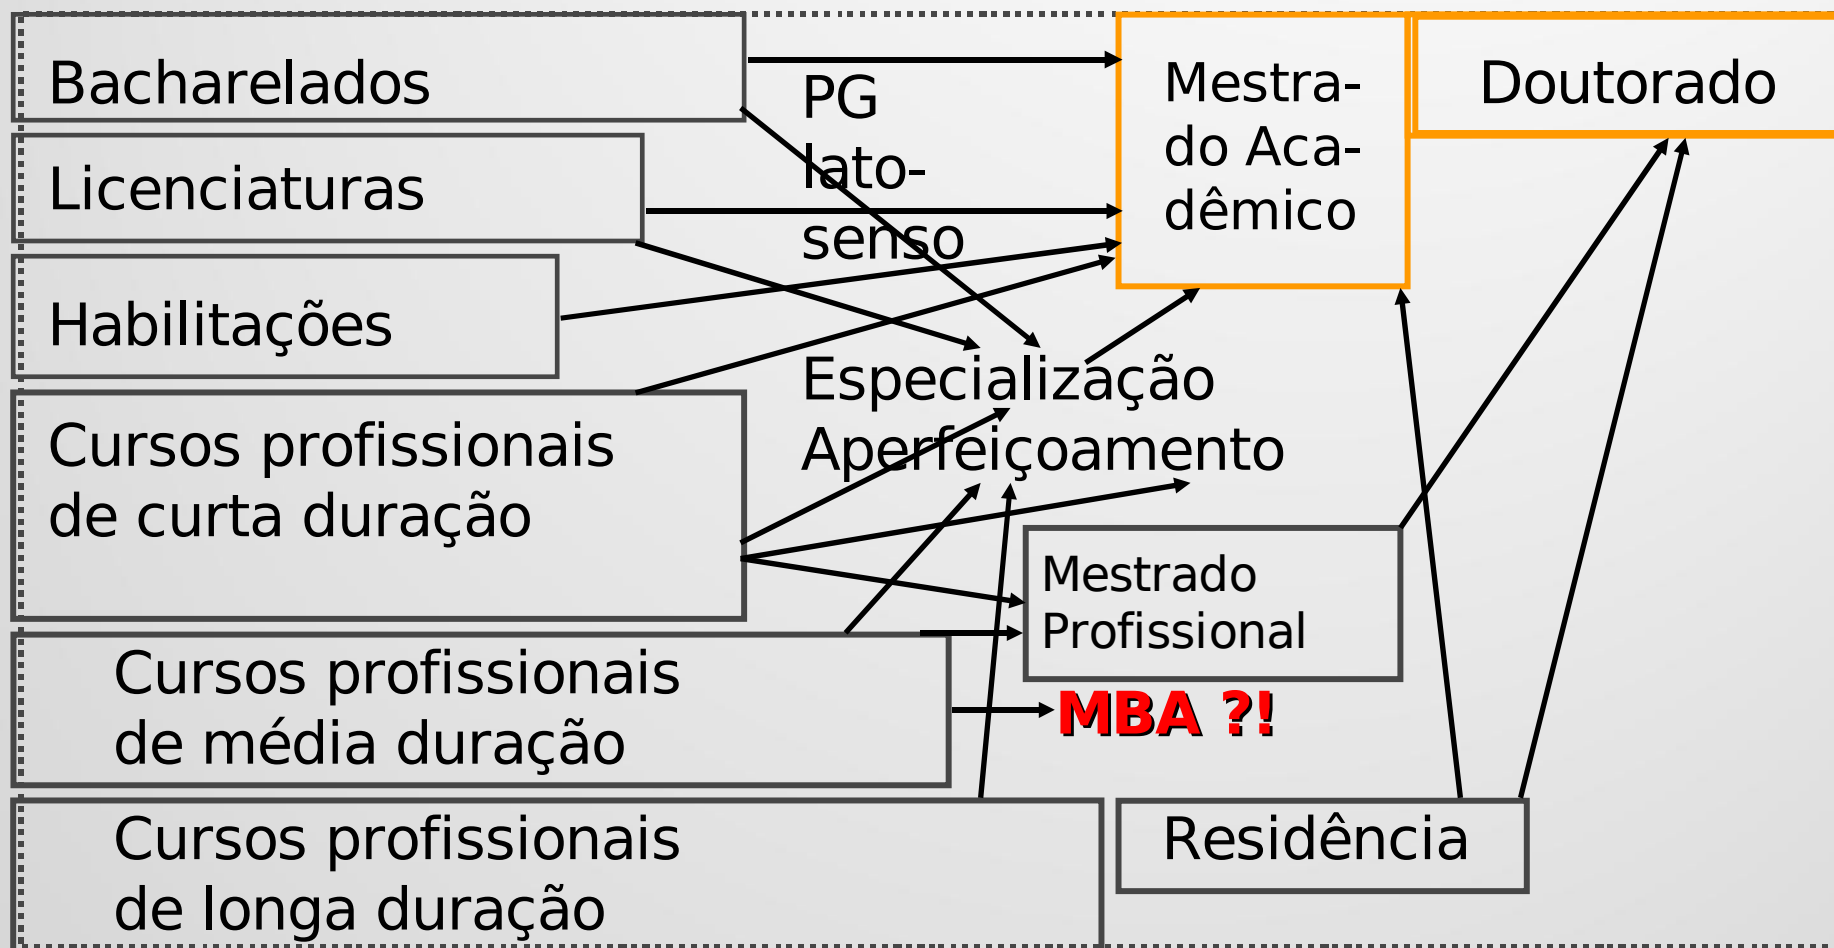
Bacharelados

PG lato-senso

Mestrado Acadêmico

Doutorado

Licenciaturas

Habilitações

Especialização
Aperfeiçoamento

Cursos profissionais de curta duração

Mestrado Profissional

Cursos profissionais de média duração

MBA ?!

Cursos profissionais de longa duração

Residência